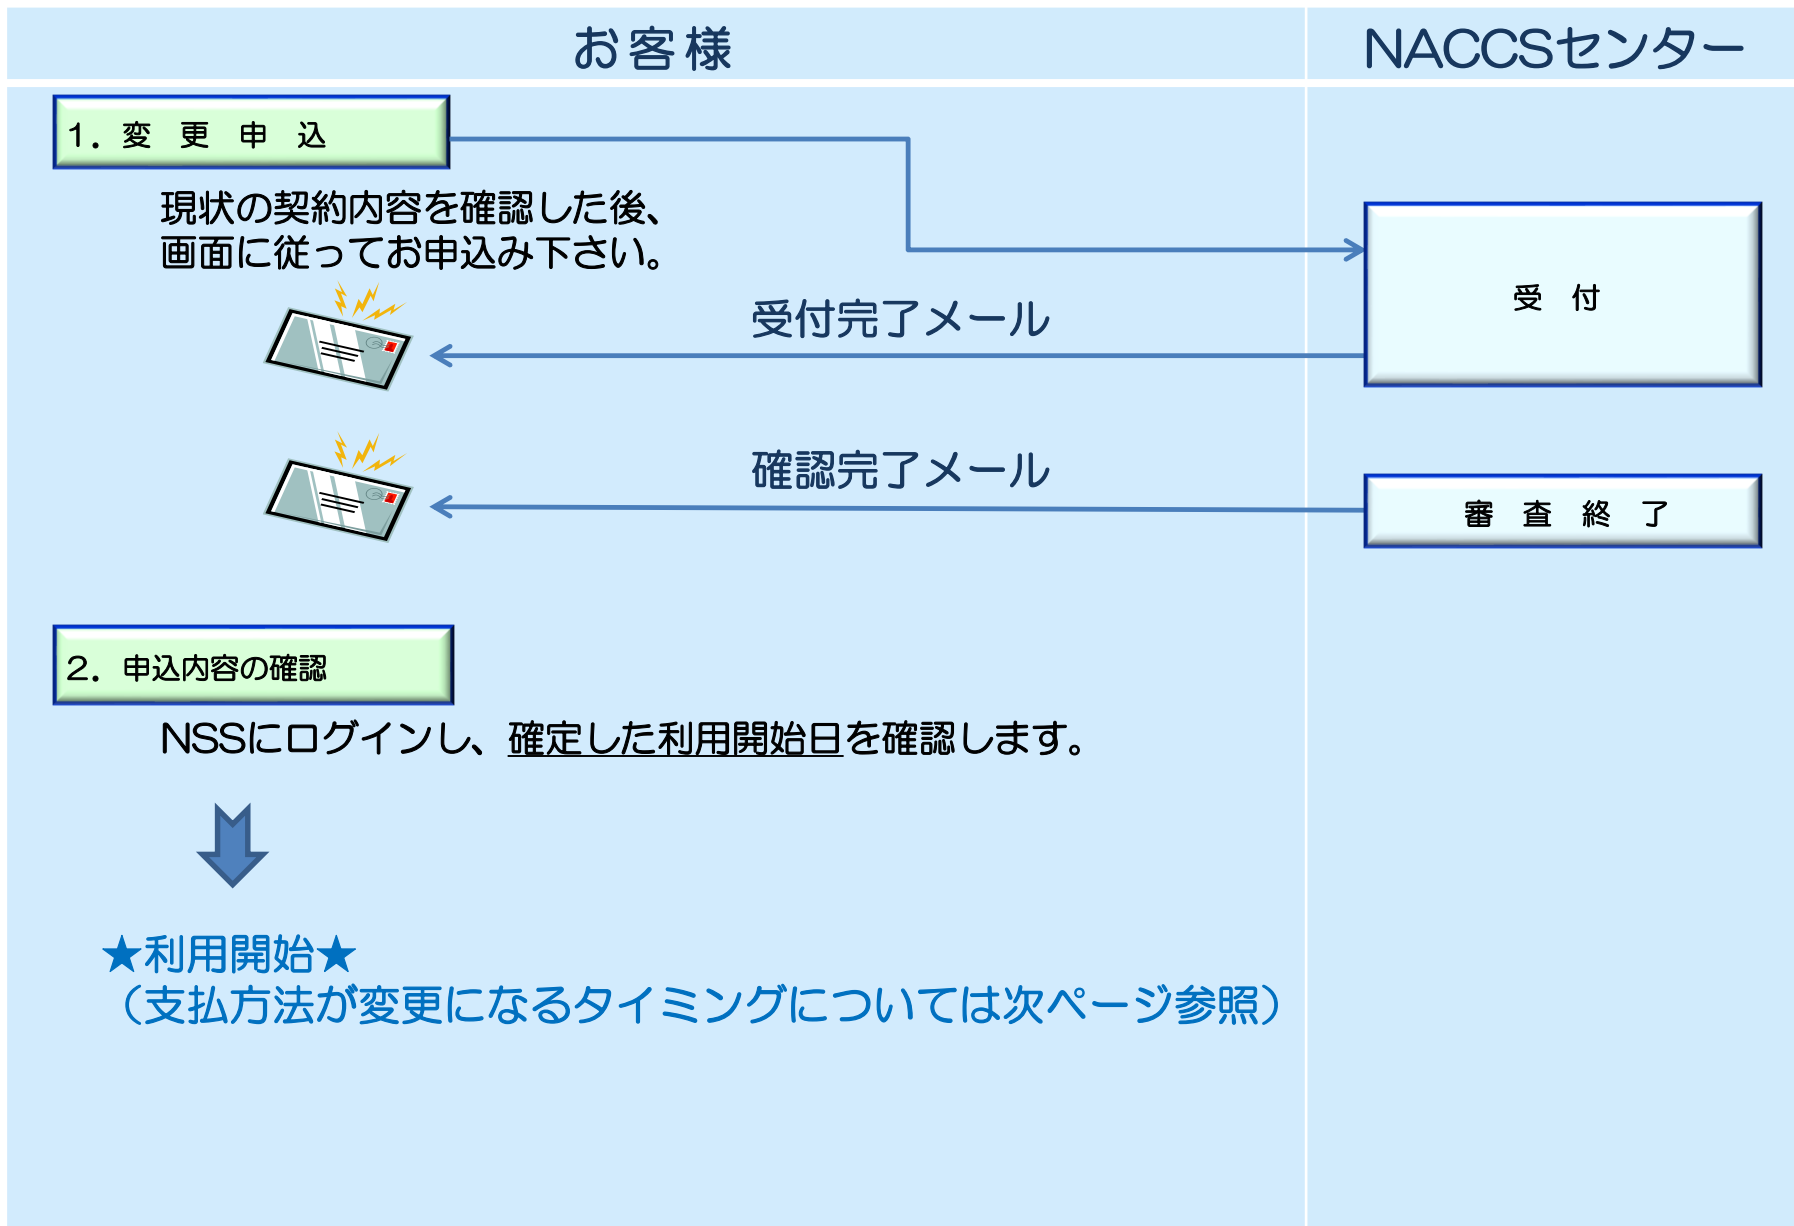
お客様

NACCSセンター

1．変 更 申 込

現状の契約内容を確認した後、画面に従ってお申込み下さい。

受 付

受付完了メール

確認完了メール

審 査 終 了

2．申込内容の確認

NSSにログインし、確定した利用開始日を確認します。

★利用開始★
（支払方法が変更になるタイミングについては次ページ参照）